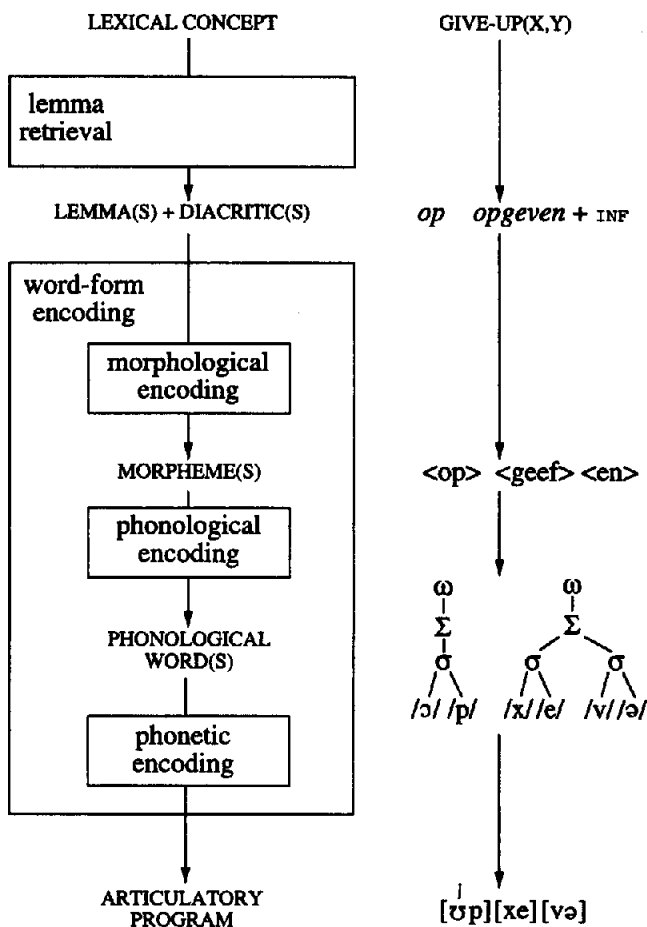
LEXICAL CONCEPT

lemma retrieval

LEMMA(S) + DIACRITIC(S)

word-form encoding

morphological encoding

MORPHEME(S)

phonological encoding

PHONOLOGICAL WORD(S)

phonetic encoding

ARTICULATORY PROGRAM

GIVE-UP(X,Y)

*op* *opgeven* + INF

<op> <geef> <en>

ω
Σ
σ
/ɔ/ /p/

ω
Σ
σ σ
/x/ /e/ /v/ /ə/

[ˈʊp][xe][və]